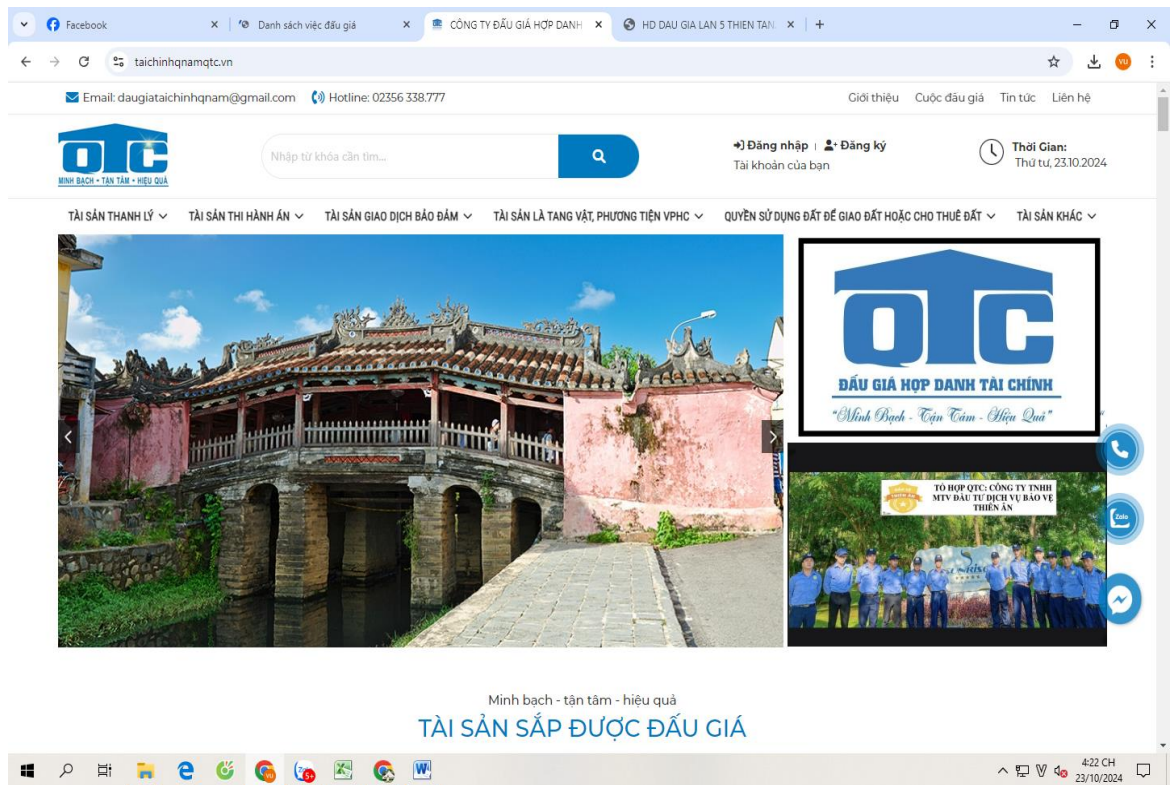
Facebook
Danh sách việc đấu giá
CÔNG TY ĐẤU GIÁ HỢP DANH
HD DAU GIA LAN 5 THIEN TAN

taichinhqnamqtc.vn

Email: daugiataichinhqnam@gmail.com
Hotline: 02356 338.777
Giới thiệu
Cuộc đấu giá
Tin tức
Liên hệ

QTC
MINH BẠCH • TẬN TÂM • HIỆU QUẢ

Nhập từ khóa cần tìm...

Đăng nhập | Đăng ký
Tài khoản của bạn

Thời Gian:
Thứ tư, 23.10.2024

TÀI SẢN THANH LÝ
TÀI SẢN THI HÀNH ÁN
TÀI SẢN GIAO DỊCH BẢO ĐẢM
TÀI SẢN LÀ TANG VẬT, PHƯƠNG TIỆN VPHC
QUYỀN SỬ DỤNG ĐẤT ĐỂ GIAO ĐẤT HOẶC CHO THUÊ ĐẤT
TÀI SẢN KHÁC

QTC
ĐẤU GIÁ HỢP DANH TÀI CHÍNH
"Minh Bạch - Tận Tâm - Hiệu Quả"

TỔ HỢP QTC: CÔNG TY TNHH MTV ĐẦU TƯ DỊCH VỤ BẢO VỆ THIÊN ÂN

Zalo

Minh bạch - tận tâm - hiệu quả
TÀI SẢN SẮP ĐƯỢC ĐẤU GIÁ

4:22 CH
23/10/2024